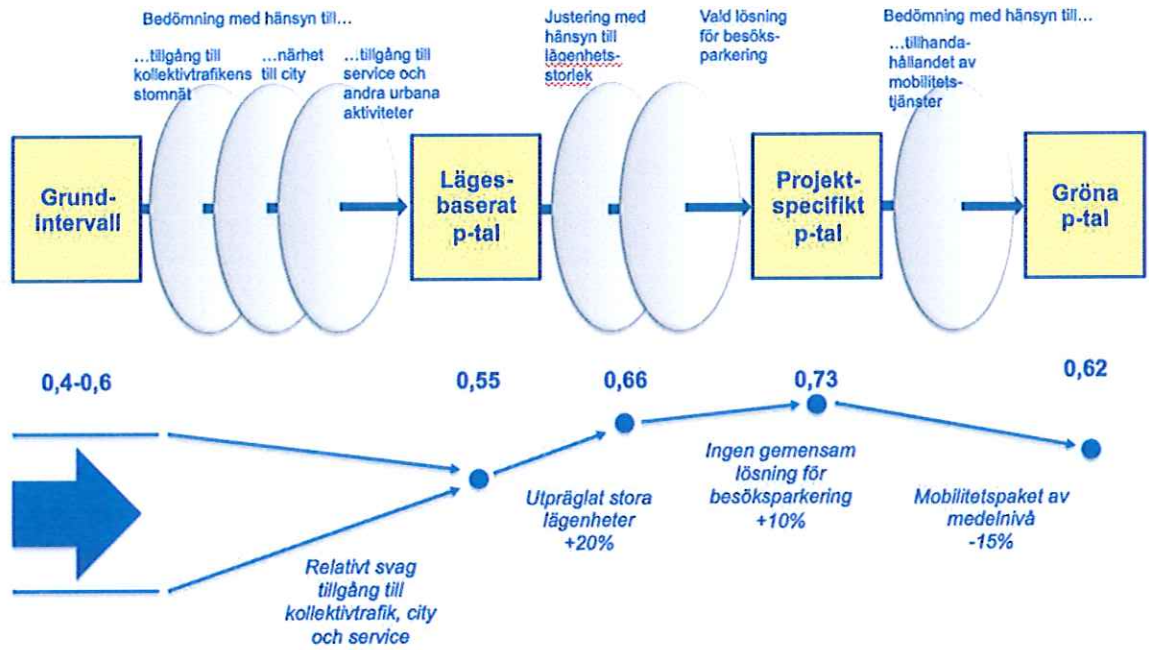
Bedömning med hänsyn till...

...tillgång till kollektivtrafikens stomnät

...närhet till city

...tillgång till service och andra urbana aktiviteter

Justering med hänsyn till lägenhetsstorlek

Vald lösning för besöksparkering

Bedömning med hänsyn till...

...tillhandahållandet av mobilitetstjänster

Grundintervall

Lägesbaserat p-tal

Projektspecifikt p-tal

Gröna p-tal

0,4-0,6

0,55

0,66

0,73

0,62

Relativt svag tillgång till kollektivtrafik, city och service

Utpräglat stora lägenheter +20%

Ingen gemensam lösning för besöksparkering +10%

Mobilitetspaket av medelnivå -15%